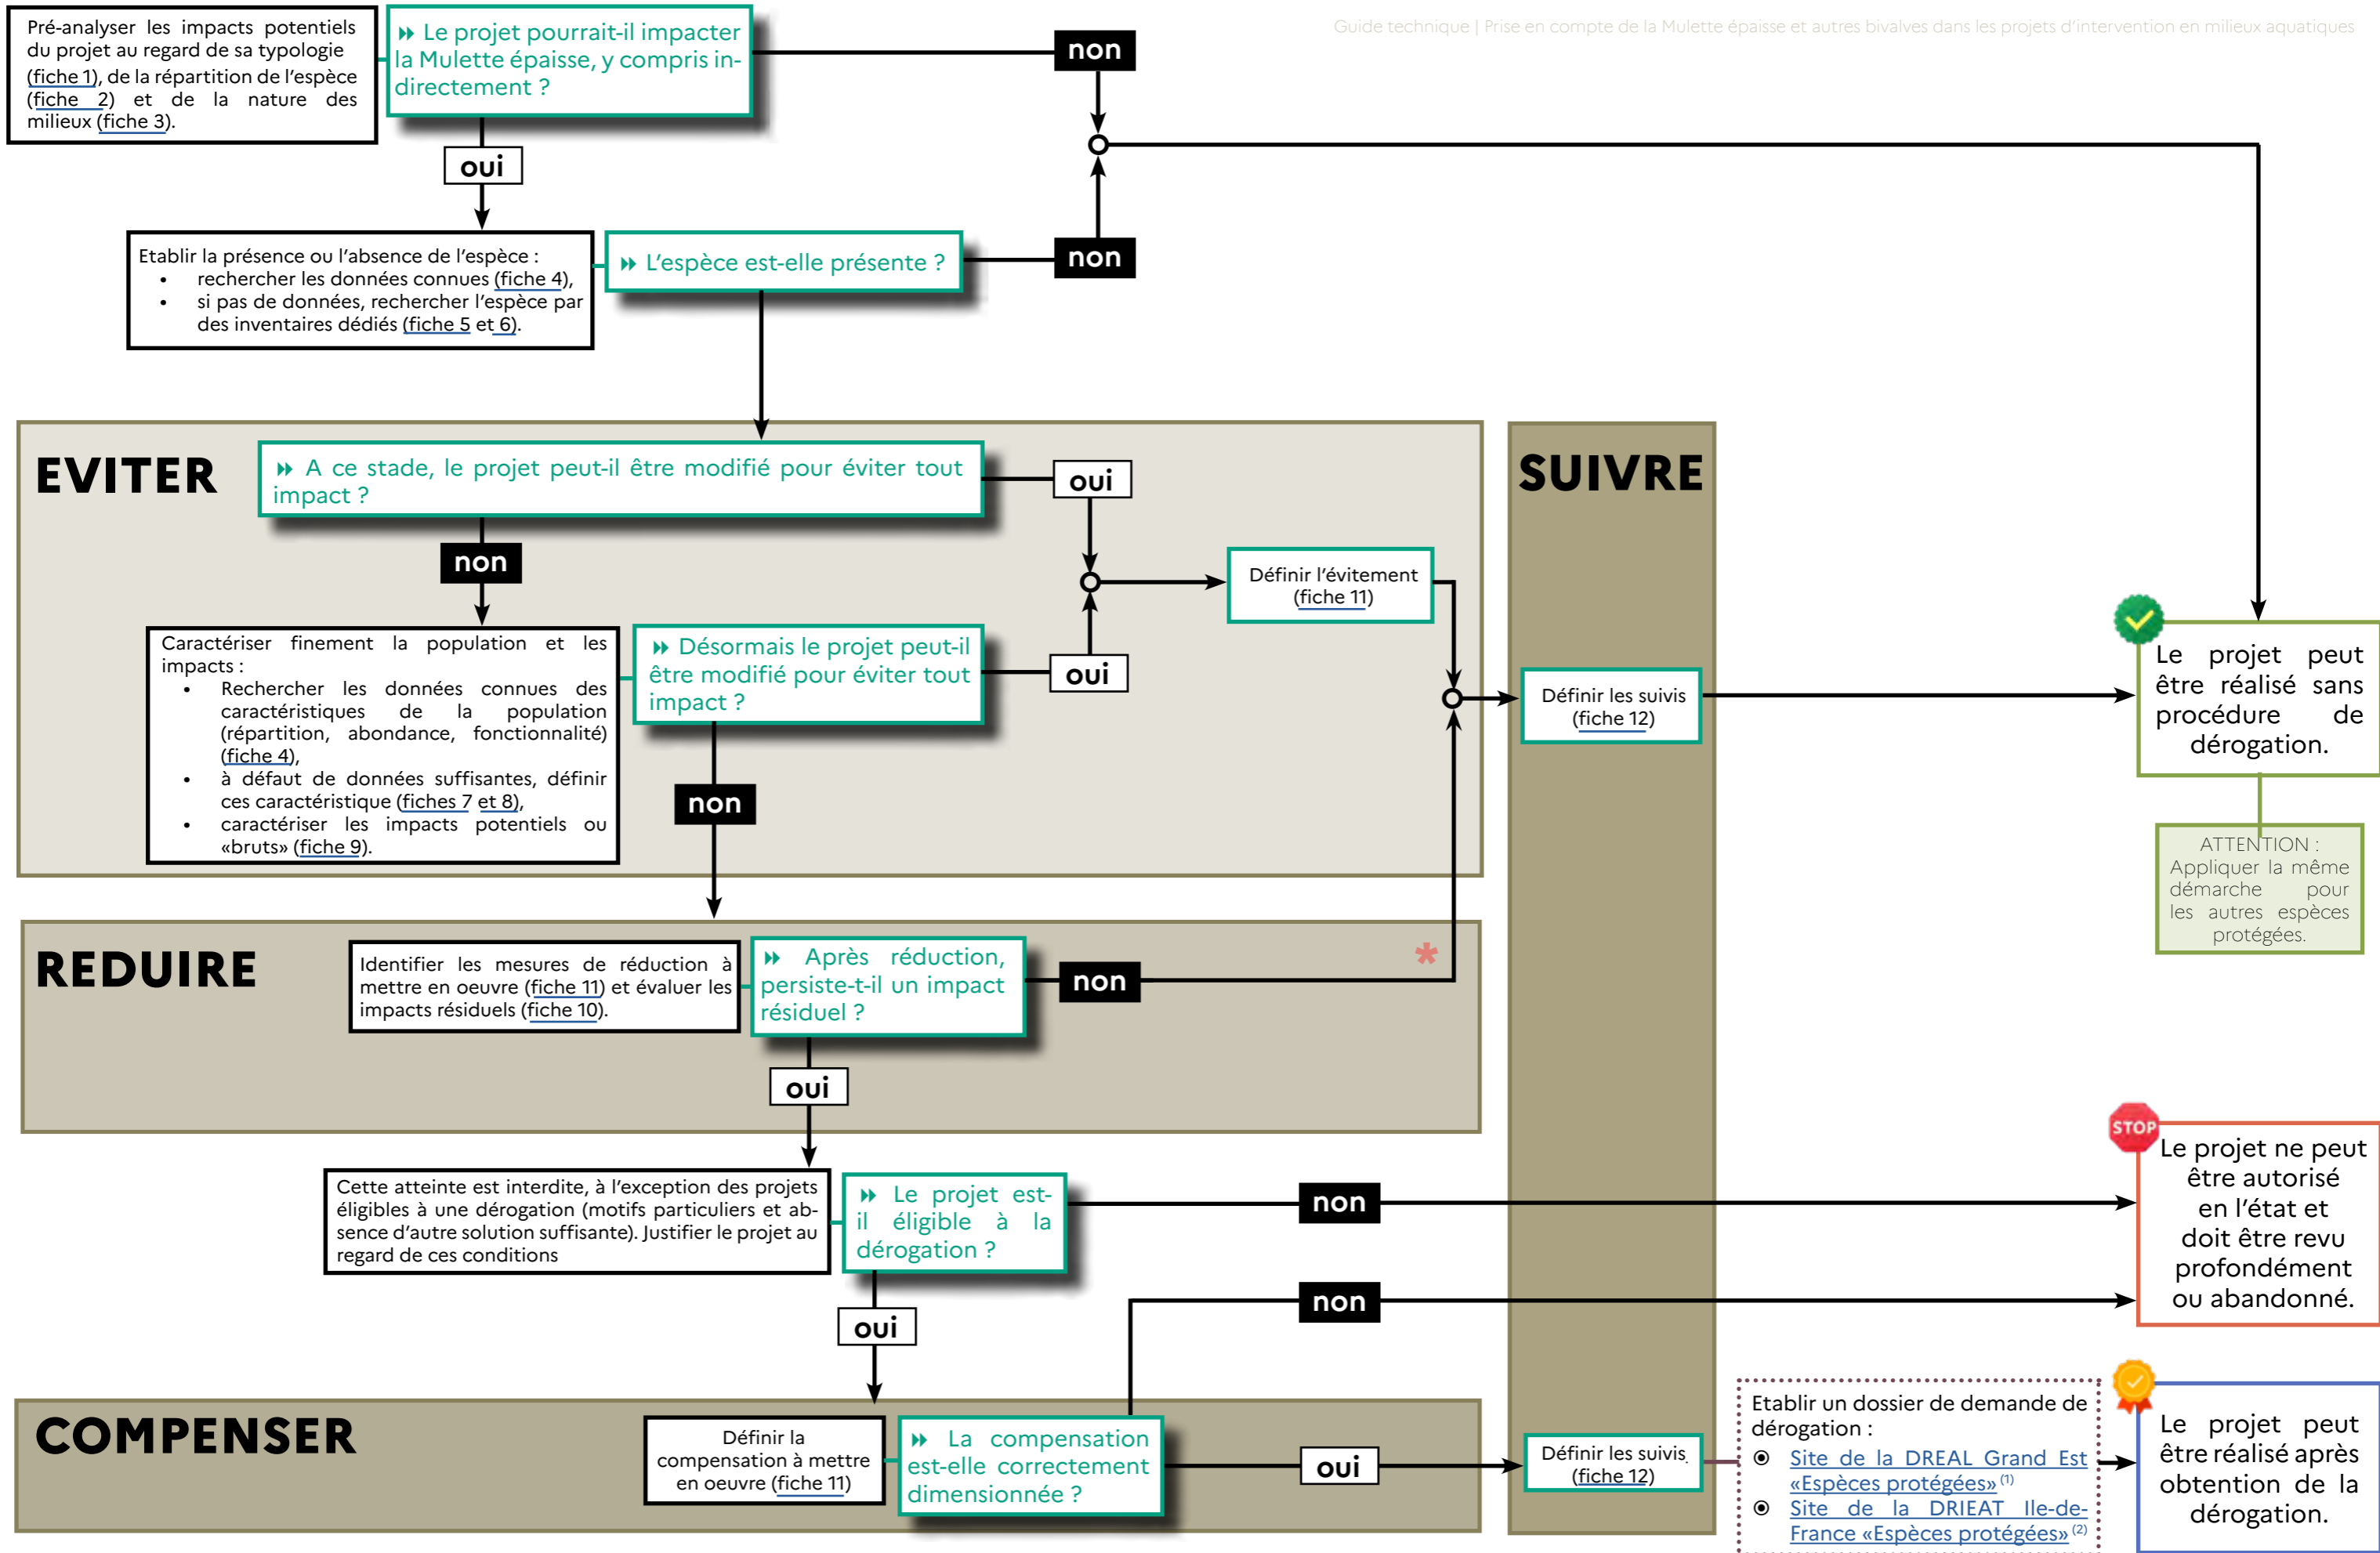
Guide technique | Prise en compte de la Mulette épaisse et autres bivalves dans les projets d'intervention en milieux aquatiques

Pré-analyser les impacts potentiels du projet au regard de sa typologie (fiche 1), de la répartition de l'espèce (fiche 2) et de la nature des milieux (fiche 3).

Le projet pourrait-il impacter la Mulette épaisse, y compris indirectement ?

non

oui

Etablir la présence ou l'absence de l'espèce :
• rechercher les données connues (fiche 4),
• si pas de données, rechercher l'espèce par des inventaires dédiés (fiche 5 et 6).

L'espèce est-elle présente ?

non

EVITER

A ce stade, le projet peut-il être modifié pour éviter tout impact ?

oui

non

Définir l'évitement (fiche 11)

Caractériser finement la population et les impacts :
• Rechercher les données connues des caractéristiques de la population (répartition, abondance, fonctionnalité) (fiche 4),
• à défaut de données suffisantes, définir ces caractéristique (fiches 7 et 8),
• caractériser les impacts potentiels ou «bruts» (fiche 9).

Désormais le projet peut-il être modifié pour éviter tout impact ?

oui

non

SUIVRE

Définir les suivis (fiche 12)

Le projet peut être réalisé sans procédure de dérogation.

ATTENTION : Appliquer la même démarche pour les autres espèces protégées.

REDUIRE

Identifier les mesures de réduction à mettre en oeuvre (fiche 11) et évaluer les impacts résiduels (fiche 10).

Après réduction, persiste-t-il un impact résiduel ?

non

*

oui

Cette atteinte est interdite, à l'exception des projets éligibles à une dérogation (motifs particuliers et absence d'autre solution suffisante). Justifier le projet au regard de ces conditions

Le projet est-il éligible à la dérogation ?

non

STOP

Le projet ne peut être autorisé en l'état et doit être revu profondément ou abandonné.

oui

non

COMPENSER

Définir la compensation à mettre en oeuvre (fiche 11)

La compensation est-elle correctement dimensionnée ?

oui

Définir les suivis (fiche 12)

Etablir un dossier de demande de dérogation :
◉ Site de la DREAL Grand Est «Espèces protégées» $^{(1)}$
◉ Site de la DRIEAT Ile-de-France «Espèces protégées» $^{(2)}$

Le projet peut être réalisé après obtention de la dérogation.